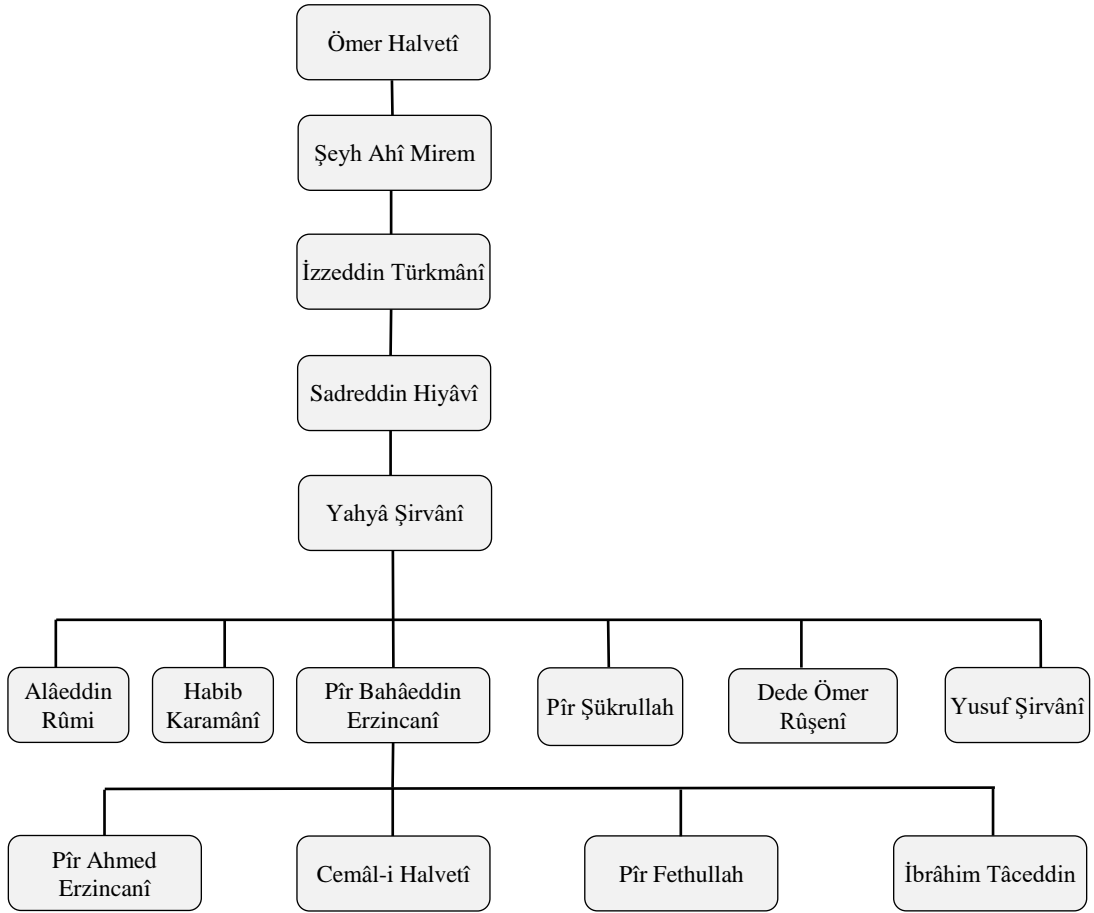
Ömer Halvetî

Şeyh Ahî Mirem

İzzeddin Türkmânî

Sadreddin Hiyâvî

Yahyâ Şirvânî

Alâeddin Rûmi

Habib Karamânî

Pîr Bahâeddin Erzincanî

Pîr Şükrullah

Dede Ömer Rûşenî

Yusuf Şirvânî

Pîr Ahmed Erzincanî

Cemâl-i Halvetî

Pîr Fethullah

İbrâhim Tâceddin